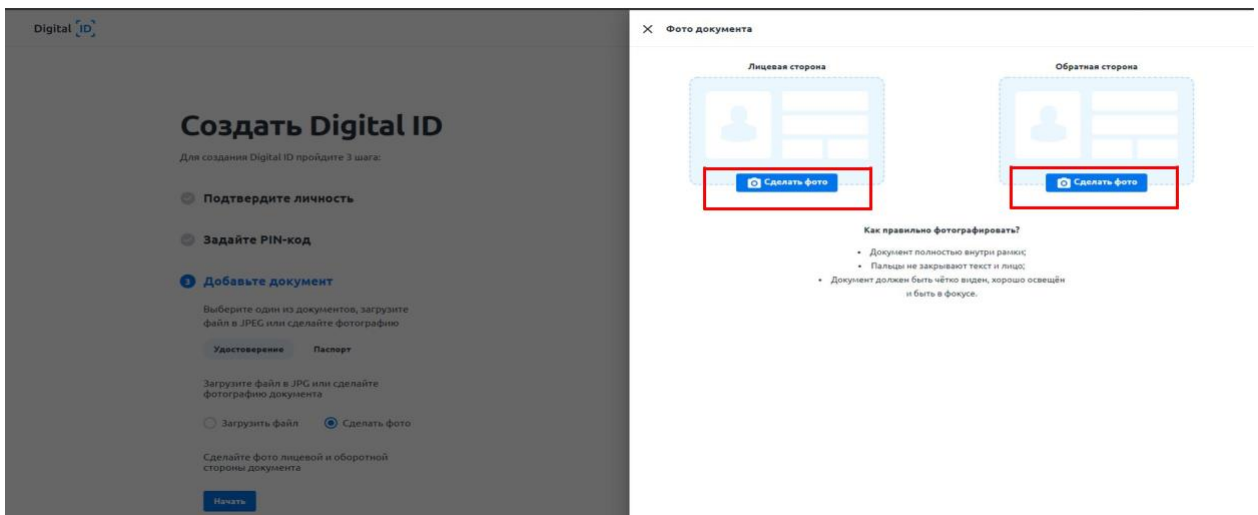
Digital ID

Создать Digital ID

Для создания Digital ID пройдите 3 шага:

Подтвердите личность

Задайте PIN-код

3 Добавьте документ

Выберите один из документов, загрузите файл в JPEG или сделайте фотографию

Удостоверение Паспорт

Загрузите файл в JPG или сделайте фотографию документа

Загрузить файл Сделать фото

Сделайте фото лицевой и оборотной стороны документа

Начать

Фото документа

Лицевая сторона

Сделать фото

Обратная сторона

Сделать фото

Как правильно фотографировать?

• Документ полностью внутри рамки;
• Пальцы не закрывают текст и лицо;
• Документ должен быть чётко виден, хорошо освещён и быть в фокусе.